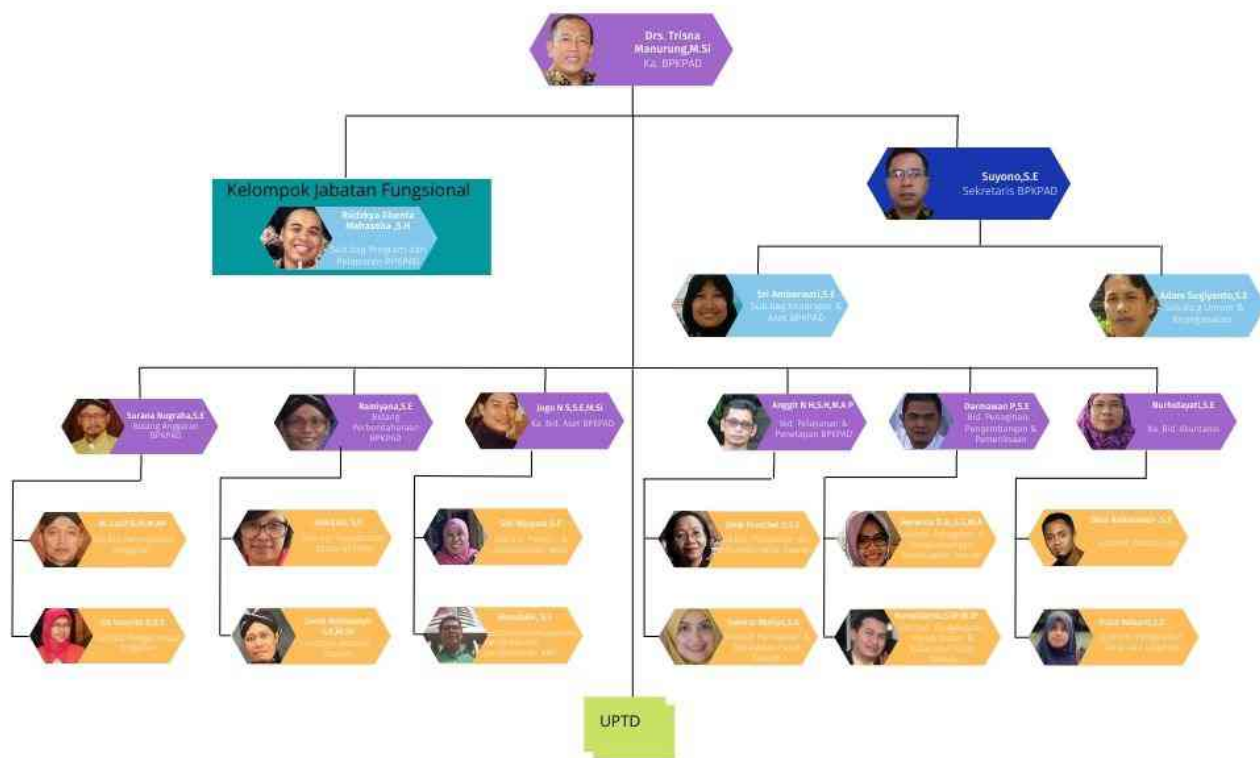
Drs. Trisna Manurung,M.Si
Ka. BPKPAD

Kelompok Jabatan Fungsional

Rudidya Eberta Mahastika ,S.H
Sub Bag Program dan Pelaporan BPKPAD

Suyono,S.E
Sekretaris BPKPAD

Sri Ambarwati,S.E
Sub Bag Keuangan & Aset BPKPAD

Adam Sugiyanto,S.E
Subbag Umum & Kepegawaian

Surana Nugraha,S.E
Bidang Anggaran BPKPAD

Ramiyana,S.E
Bidang Perbendaharaan BPKPAD

Jago N S,S.E,M.Si
Ka. Bid. Aset BPKPAD

Anggit N H,S.H,M.A.P
Bid. Pelayanan & Penetapan BPKPAD

Darmawan P,S.E
Bid. Penagihan, Pengembangan & Pemeriksaan

Nurhidayati,S.E
Ka. Bid. Akuntansi

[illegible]
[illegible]

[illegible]
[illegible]

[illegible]
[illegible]

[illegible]
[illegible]

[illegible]
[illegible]

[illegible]
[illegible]

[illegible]
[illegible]

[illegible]
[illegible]

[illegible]
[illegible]

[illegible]
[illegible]

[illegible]
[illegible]

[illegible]
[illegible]

UPTD